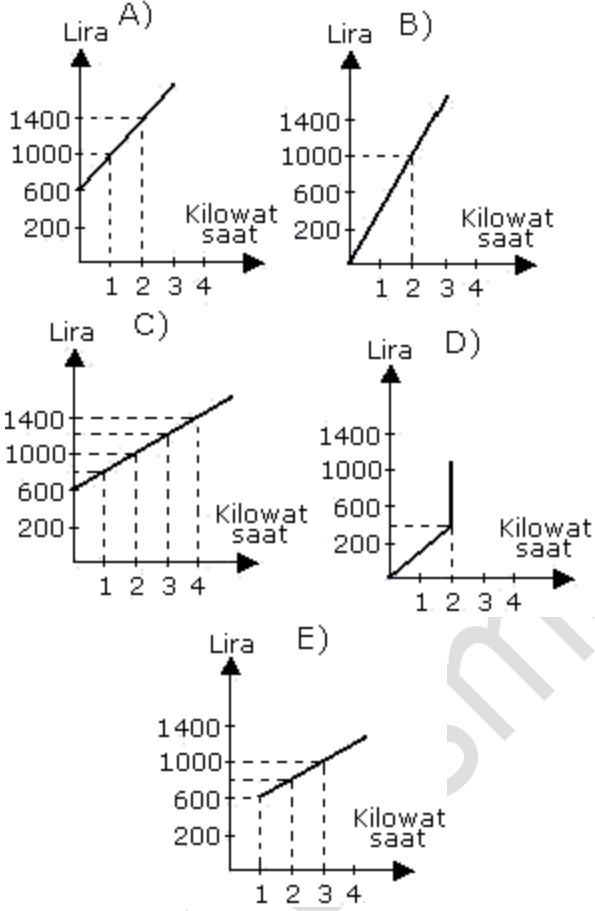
A)
Lira
1400
1000
600
200
Kilowat saat
1 2 3 4

B)
Lira
1400
1000
600
200
Kilowat saat
1 2 3 4

C)
Lira
1400
1000
600
200
Kilowat saat
1 2 3 4

D)
Lira
1400
1000
600
200
Kilowat saat
1 2 3 4

E)
Lira
1400
1000
600
200
Kilowat saat
1 2 3 4